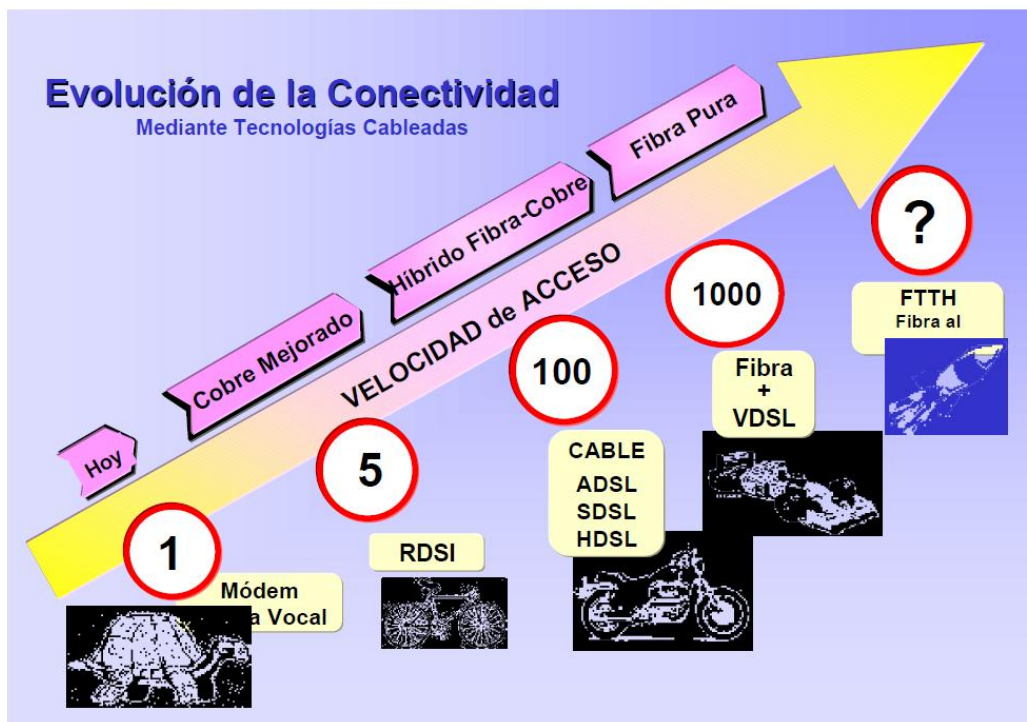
Evolución de la Conectividad
Mediante Tecnologías Cableadas

Hoy

Cobre Mejorado

Híbrido Fibra-Cobre

Fibra Pura

VELOCIDAD de ACCESO

1

Módem
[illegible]a Vocal

5

RDSI

100

CABLE
ADSL
SDSL
HDSL

1000

Fibra
+
VDSL

?

FTTH
Fibra al